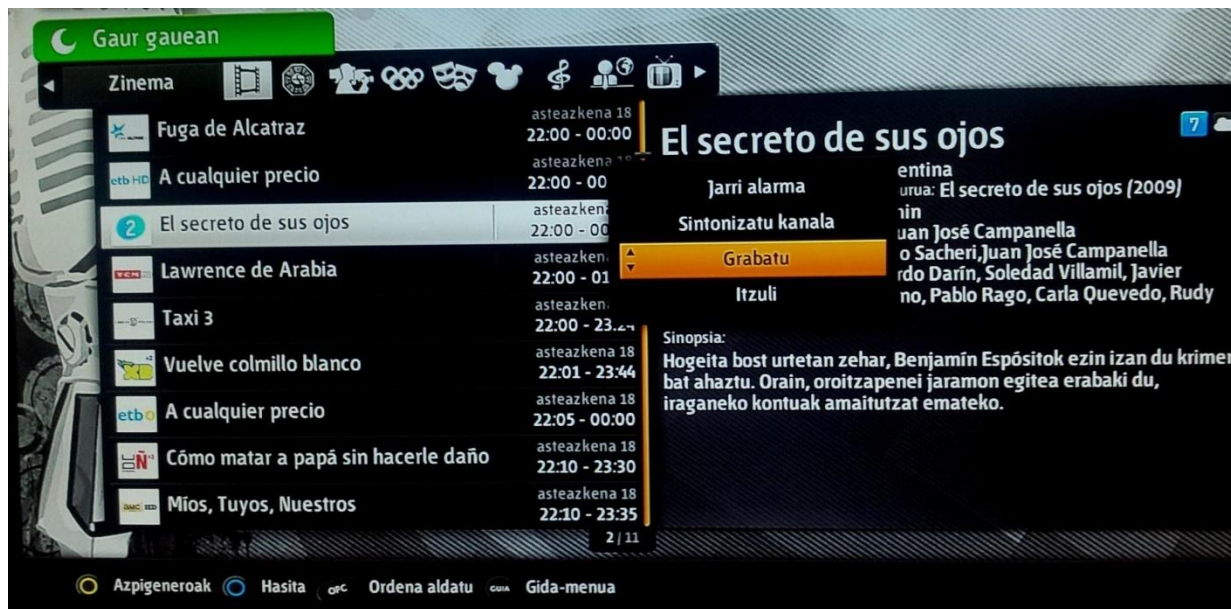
Gaur gauean

Zinema

Fuga de Alcatraz
asteazkena 18
22:00 - 00:00

etb HD A cualquier precio
asteazkena 18
22:00 - 00

2 El secreto de sus ojos
asteazkena
22:00 - 00

TCM Lawrence de Arabia
asteazkena
22:00 - 01

Taxi 3
asteazkena
22:00 - 23.2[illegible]

XD Vuelve colmillo blanco
asteazkena 18
22:01 - 23:44

etb A cualquier precio
asteazkena 18
22:05 - 00:00

Cómo matar a papá sin hacerle daño
asteazkena 18
22:10 - 23:30

AMC Míos, Tuyos, Nuestros
asteazkena 18
22:10 - 23:35

2 / 11

El secreto de sus ojos

7

entina
urua: El secreto de sus ojos (2009)
in
uan José Campanella
o Sacheri, Juan José Campanella
rdo Darín, Soledad Villamil, Javier
no, Pablo Rago, Carla Quevedo, Rudy

Jarri alarma
Sintonizatu kanala
Grabatu
Itzuli

Sinopsia:
Hogeita bost urtetan zehar, Benjamín Espósitok ezin izan du krimen bat ahaztu. Orain, oroitzapenei jaramon egitea erabaki du, iraganeko kontuak amaitutzat emateko.

Azpigeneroak Hasita OPC Ordena aldatu GUIA Gida-menua